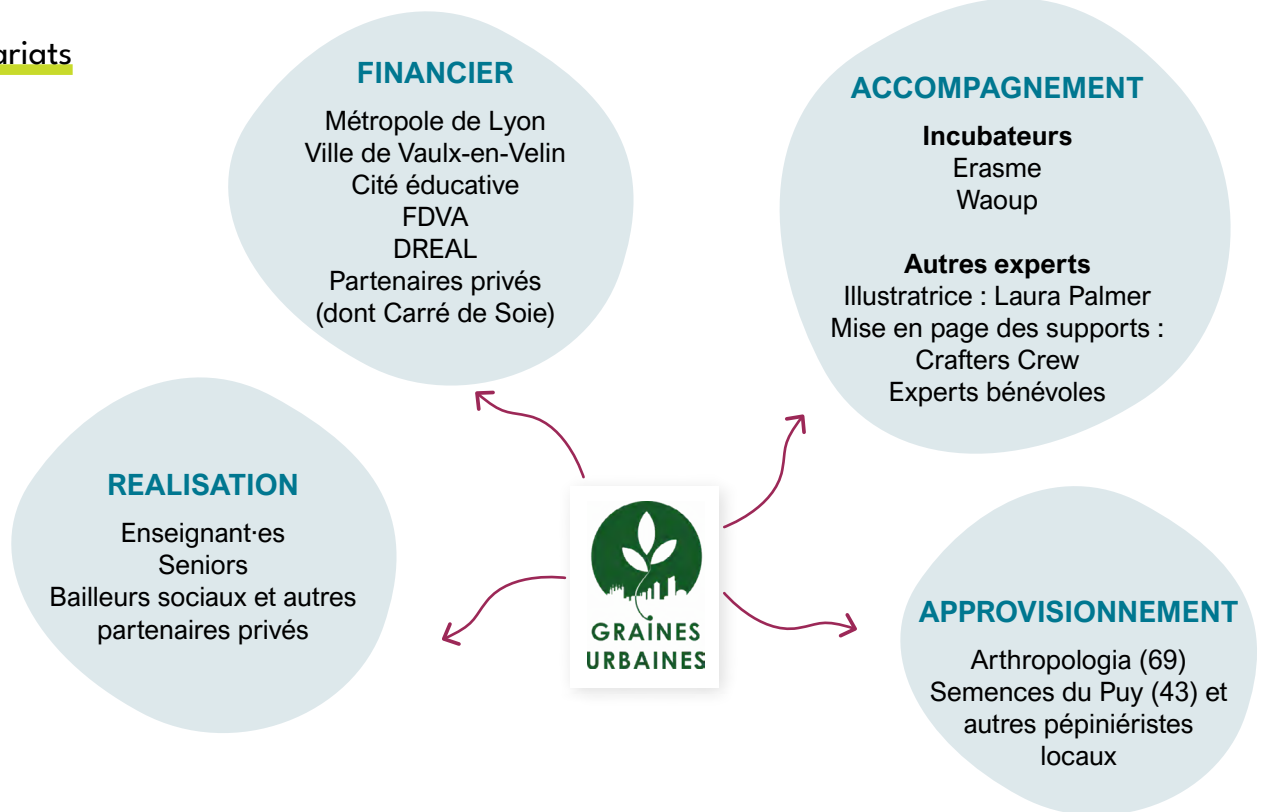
ariats

FINANCIER

Métropole de Lyon
Ville de Vaulx-en-Velin
Cité éducative
FDVA
DREAL
Partenaires privés
(dont Carré de Soie)

ACCOMPAGNEMENT

Incubateurs
Erasme
Waoup

Autres experts
Illustratrice : Laura Palmer
Mise en page des supports :
Crafters Crew
Experts bénévoles

REALISATION

Enseignant·es
Seniors
Bailleurs sociaux et autres partenaires privés

GRAINES URBAINES

APPROVISIONNEMENT

Arthropologia (69)
Semences du Puy (43) et autres pépiniéristes locaux